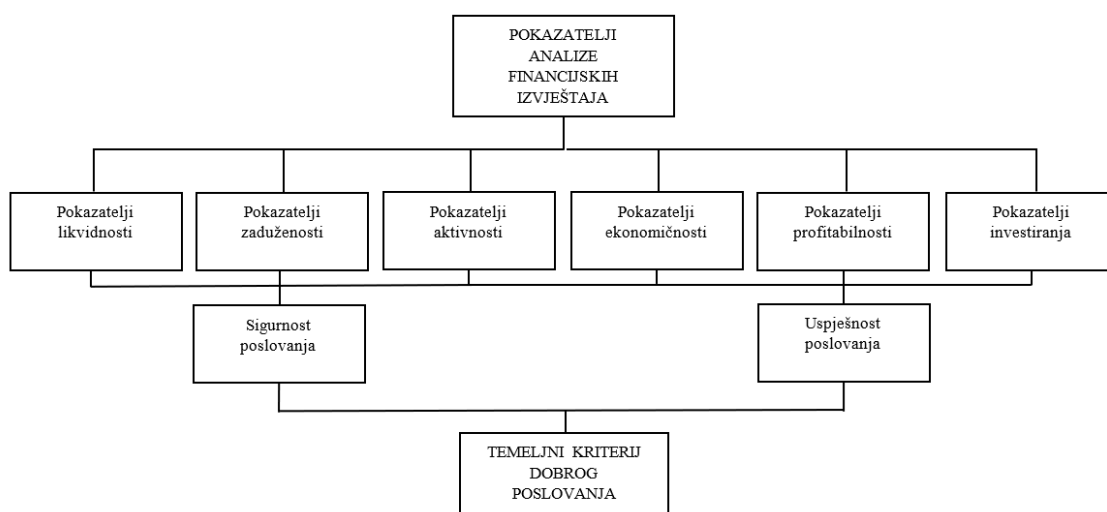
POKAZATELJI ANALIZE FINANCIJSKIH IZVJEŠTAJA

Pokazatelji likvidnosti

Pokazatelji zaduženosti

Pokazatelji aktivnosti

Pokazatelji ekonomičnosti

Pokazatelji profitabilnosti

Pokazatelji investiranja

Sigurnost poslovanja

Uspješnost poslovanja

TEMELJNI KRITERIJ DOBROG POSLOVANJA